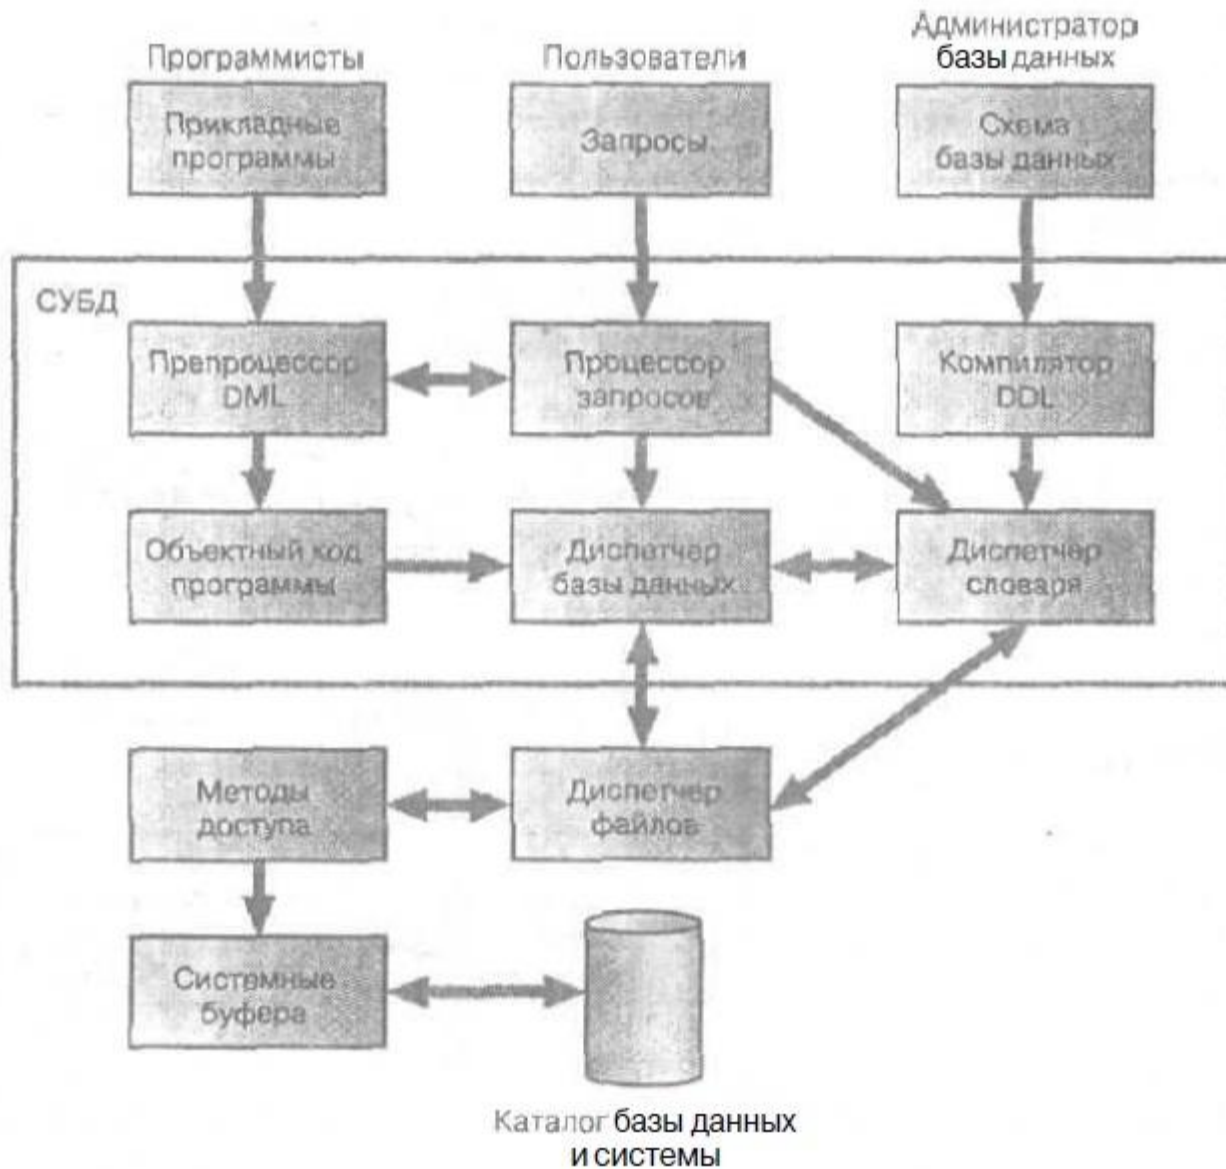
Программисты

Пользователи

Администратор базы данных

Прикладные программы

Запросы

Схема базы данных

СУБД

Препроцессор DML

Процессор запросов

Компилятор DDL

Объектный код программы

Диспетчер базы данных

Диспетчер словаря

Методы доступа

Диспетчер файлов

Системные буфера

Каталог базы данных и системы